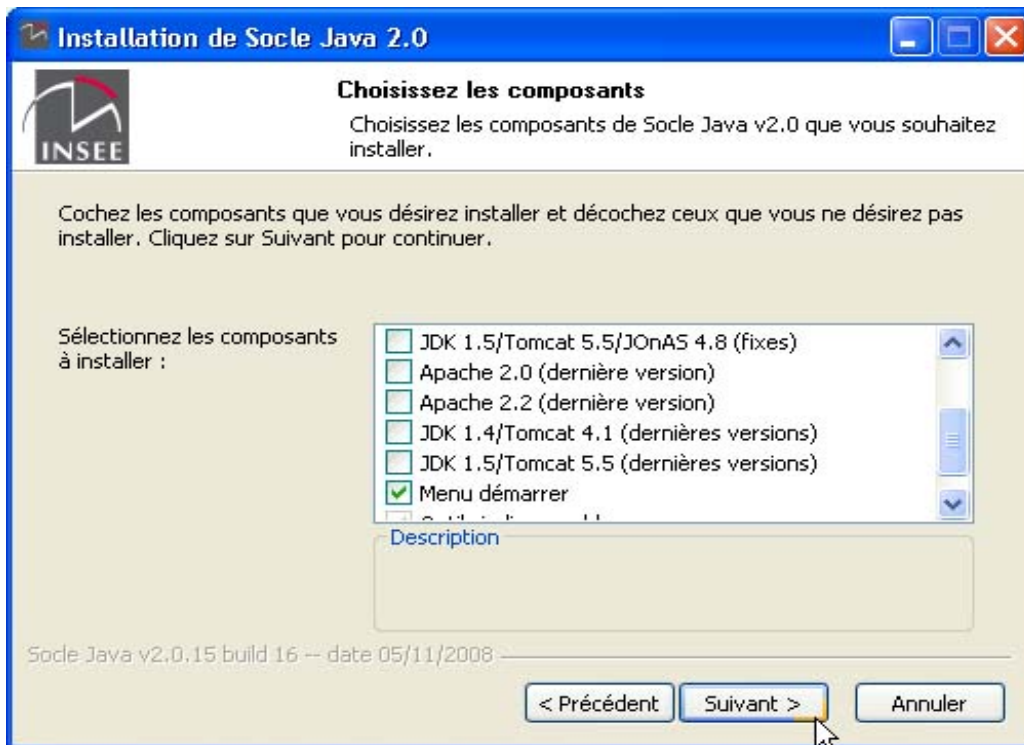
Installation de Socle Java 2.0

INSEE

Choisissez les composants

Choisissez les composants de Socle Java v2.0 que vous souhaitez installer.

Cochez les composants que vous désirez installer et décochez ceux que vous ne désirez pas installer. Cliquez sur Suivant pour continuer.

Sélectionnez les composants à installer :

JDK 1.5/Tomcat 5.5/JOnAS 4.8 (fixes)
Apache 2.0 (dernière version)
Apache 2.2 (dernière version)
JDK 1.4/Tomcat 4.1 (dernières versions)
JDK 1.5/Tomcat 5.5 (dernières versions)
Menu démarrer
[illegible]

Description

Socle Java v2.0.15 build 16 -- date 05/11/2008

< Précédent
Suivant >
Annuler